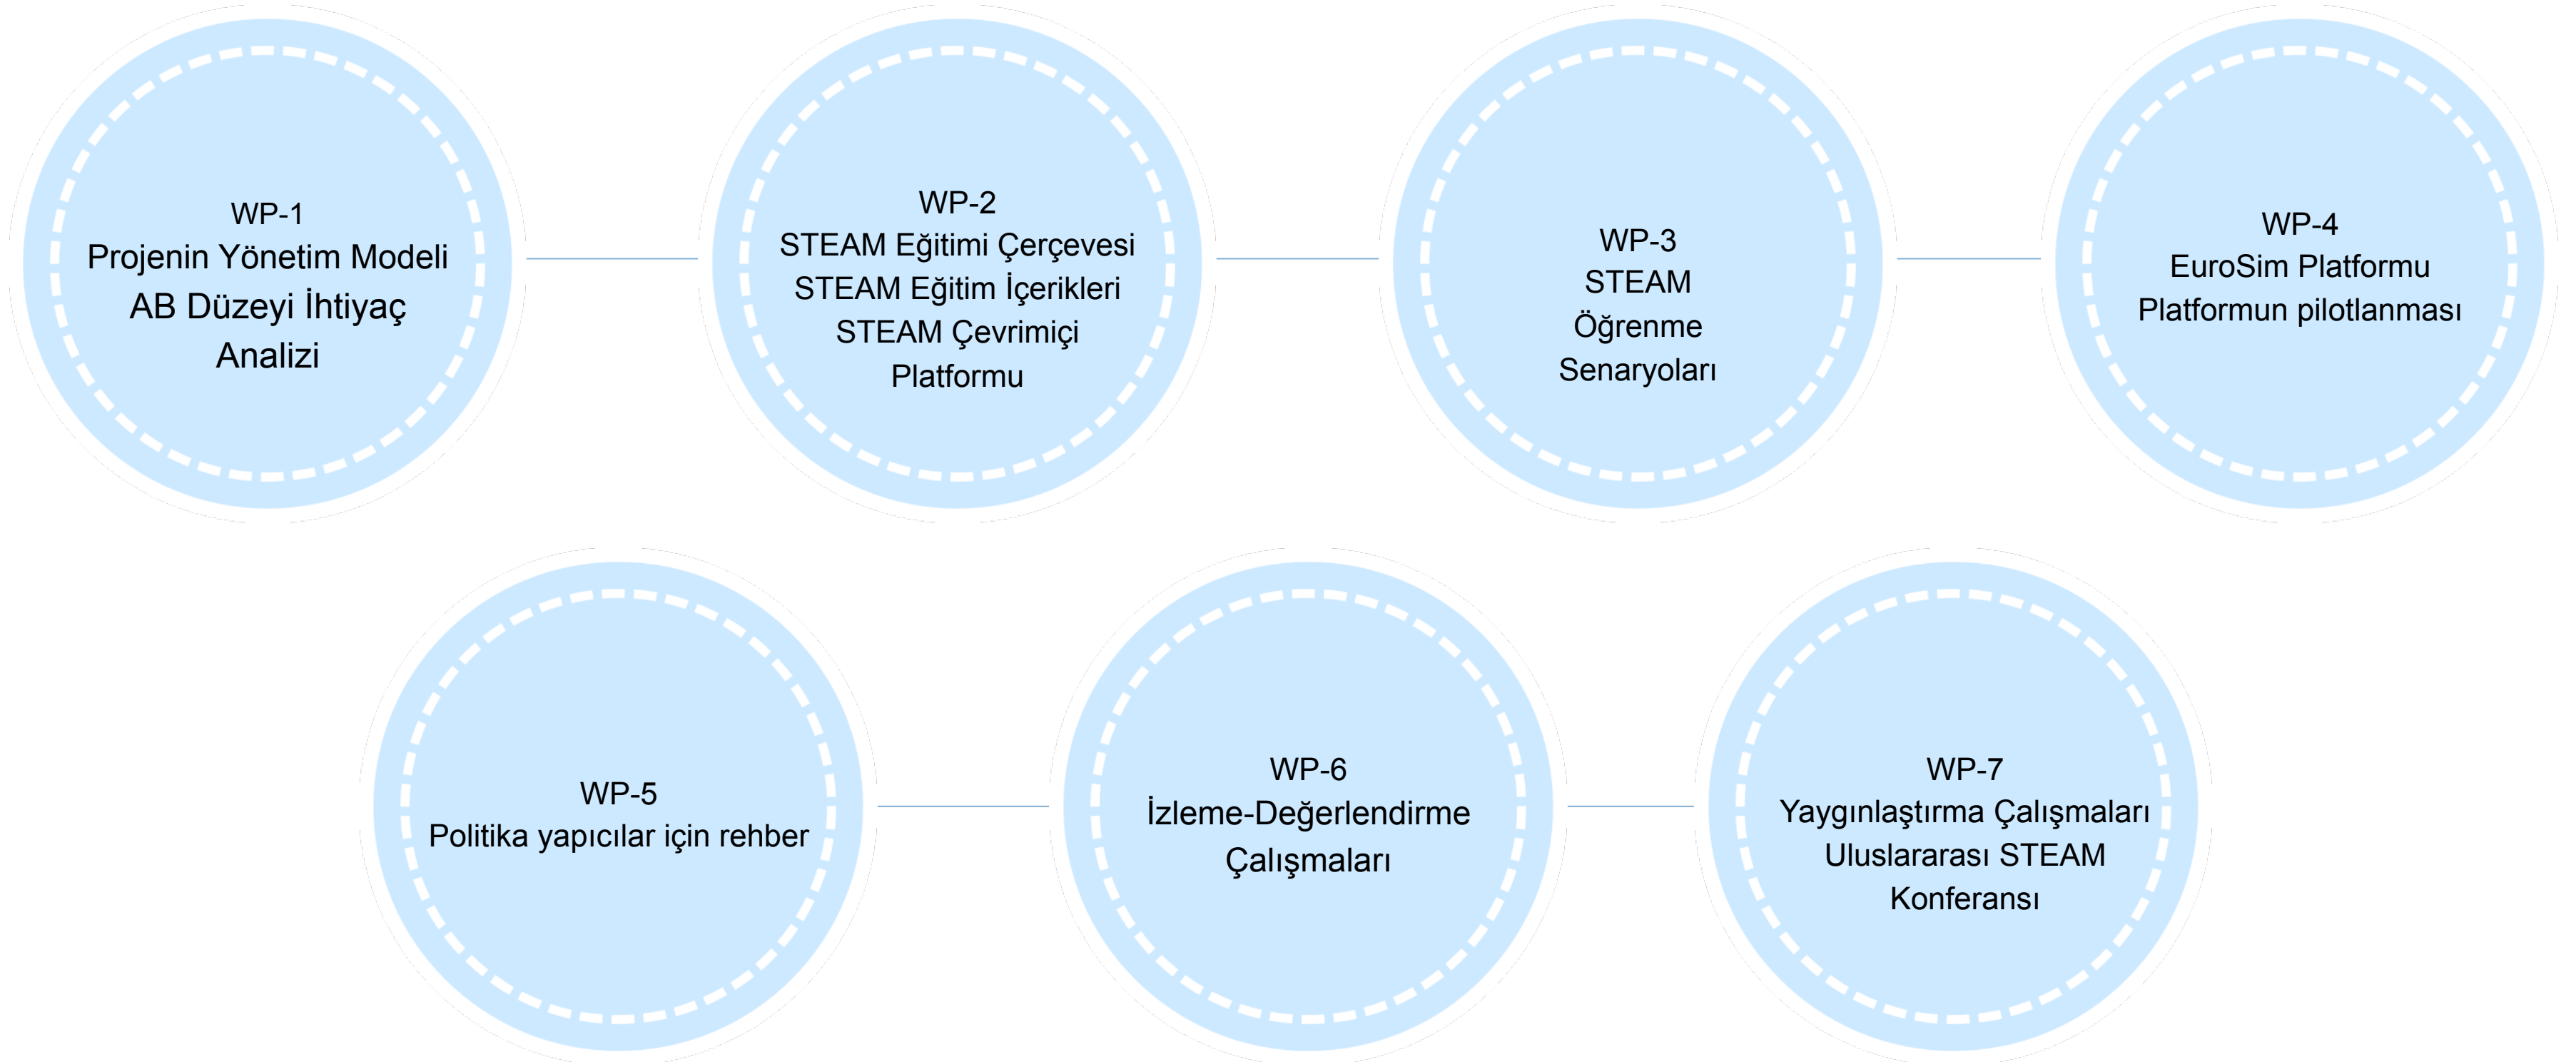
WP-1
Projenin Yönetim Modeli
AB Düzeyi İhtiyaç
Analizi

WP-2
STEAM Eğitimi Çerçevesi
STEAM Eğitim İçerikleri
STEAM Çevrimiçi
Platformu

WP-3
STEAM
Öğrenme
Senaryoları

WP-4
EuroSim Platformu
Platformun pilotlanması

WP-5
Politika yapıcılar için rehber

WP-6
İzleme-Değerlendirme
Çalışmaları

WP-7
Yaygınlaştırma Çalışmaları
Uluslararası STEAM
Konferansı